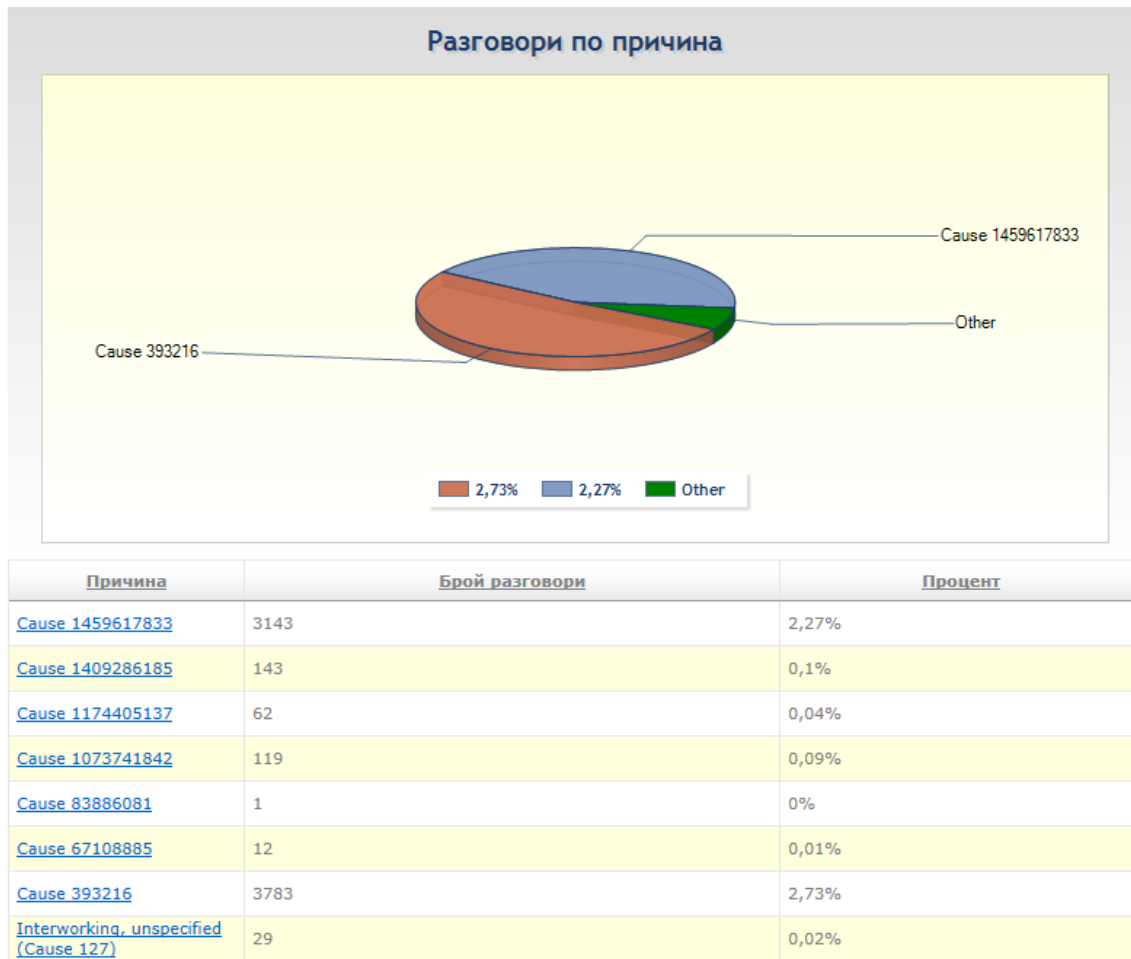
Разговори по причина

Cause 1459617833

Other

Cause 393216

2,73%   2,27%   Other

| Причина | Брой разговори | Процент |
|---|---|---|
| Cause 1459617833 | 3143 | 2,27% |
| Cause 1409286185 | 143 | 0,1% |
| Cause 1174405137 | 62 | 0,04% |
| Cause 1073741842 | 119 | 0,09% |
| Cause 83886081 | 1 | 0% |
| Cause 67108885 | 12 | 0,01% |
| Cause 393216 | 3783 | 2,73% |
| Interworking, unspecified (Cause 127) | 29 | 0,02% |